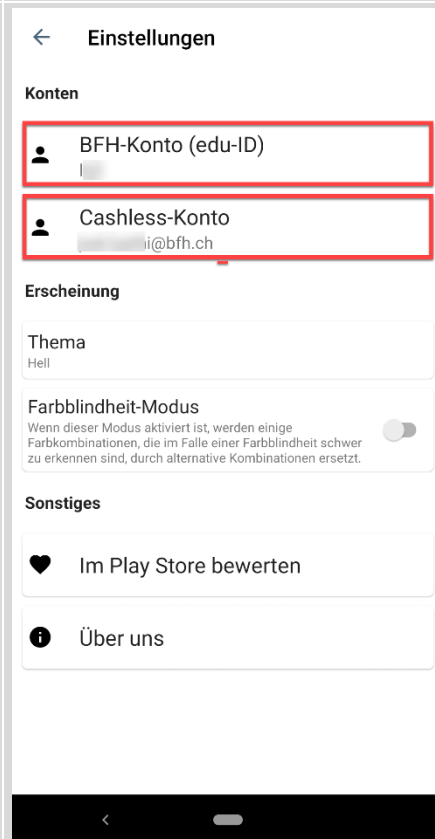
Einstellungen

Konten

BFH-Konto (edu-ID)
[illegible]

Cashless-Konto
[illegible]i@bfh.ch

Erscheinung

Thema
Hell

Farbblindheit-Modus
Wenn dieser Modus aktiviert ist, werden einige Farbkombinationen, die im Falle einer Farbblindheit schwer zu erkennen sind, durch alternative Kombinationen ersetzt.

Sonstiges

Im Play Store bewerten

Über uns